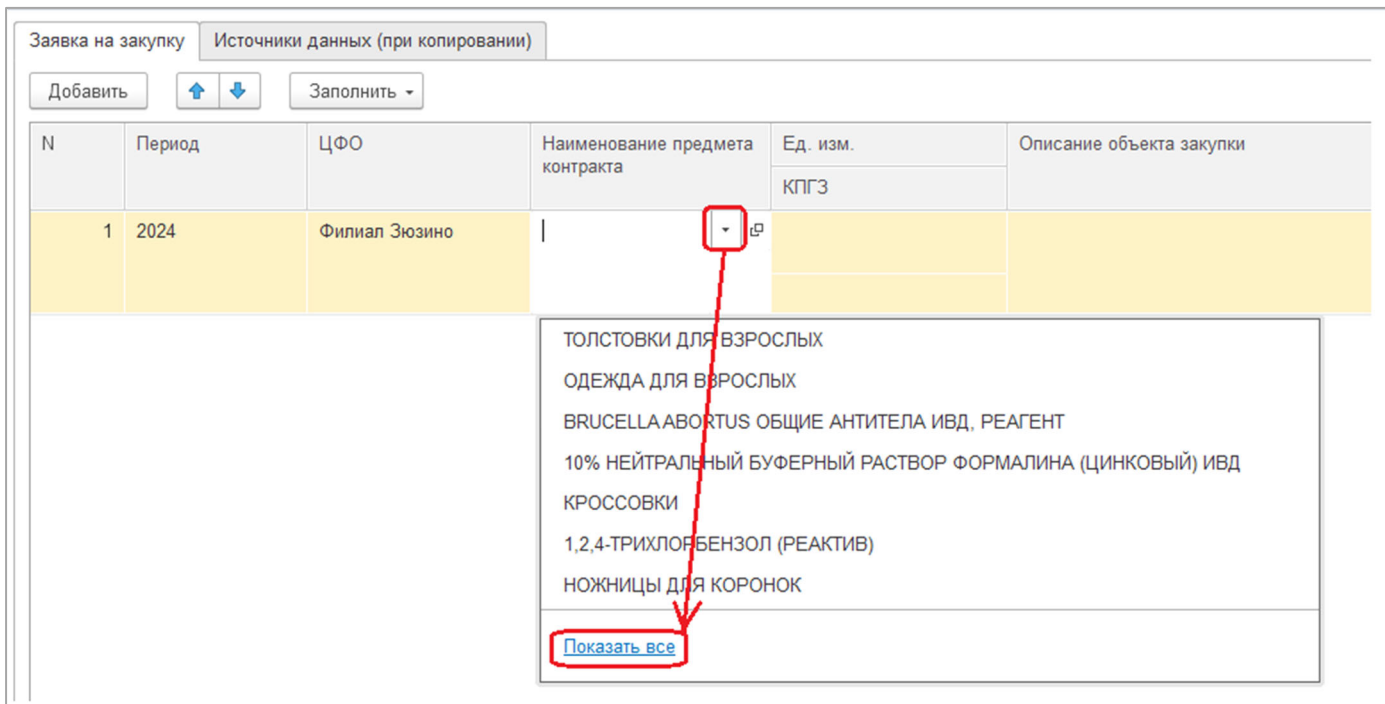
Заявка на закупку | Источники данных (при копировании)

Добавить | Заполнить

| N | Период | ЦФО | Наименование предмета контракта | Ед. изм. / КПГЗ | Описание объекта закупки |
|---|---|---|---|---|---|
| 1 | 2024 | Филиал Зюзино | | | |

ТОЛСТОВКИ ДЛЯ ВЗРОСЛЫХ
ОДЕЖДА ДЛЯ ВЗРОСЛЫХ
BRUCELLA ABORTUS ОБЩИЕ АНТИТЕЛА ИВД, РЕАГЕНТ
10% НЕЙТРАЛЬНЫЙ БУФЕРНЫЙ РАСТВОР ФОРМАЛИНА (ЦИНКОВЫЙ) ИВД
КРОССОВКИ
1,2,4-ТРИХЛОРБЕНЗОЛ (РЕАКТИВ)
НОЖНИЦЫ ДЛЯ КОРОНОК

Показать все